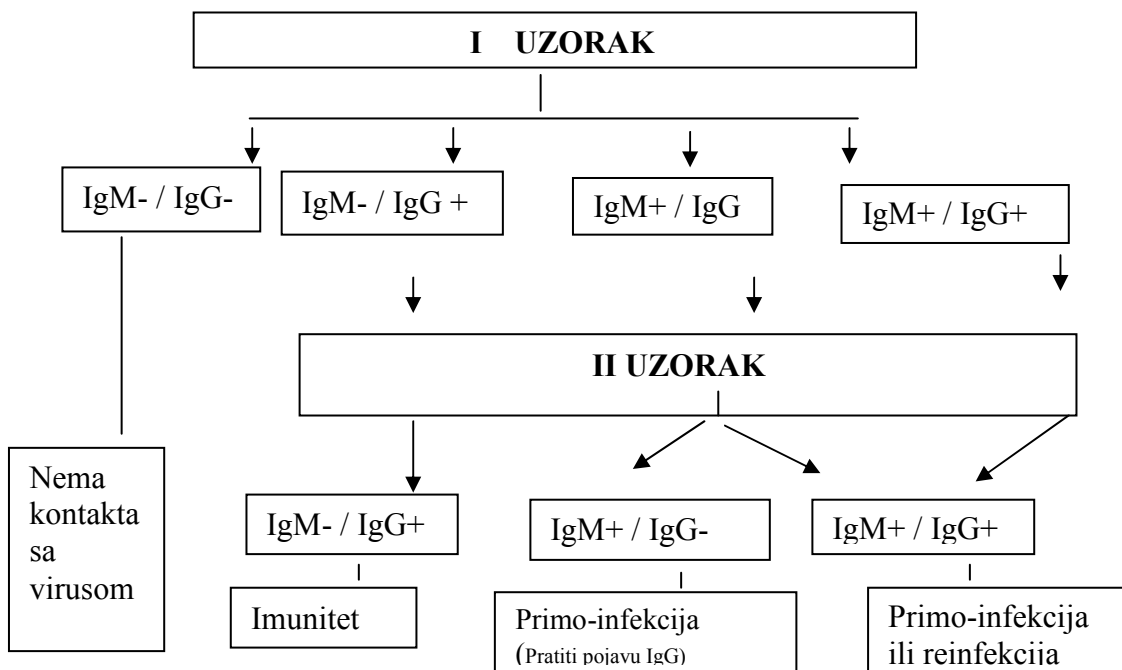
I UZORAK

IgM- / IgG-

IgM- / IgG +

IgM+ / IgG

IgM+ / IgG+

II UZORAK

Nema kontakta sa virusom

IgM- / IgG+

IgM+ / IgG-

IgM+ / IgG+

Imunitet

Primo-infekcija (Pratiti pojavu IgG)

Primo-infekcija ili reinfekcija